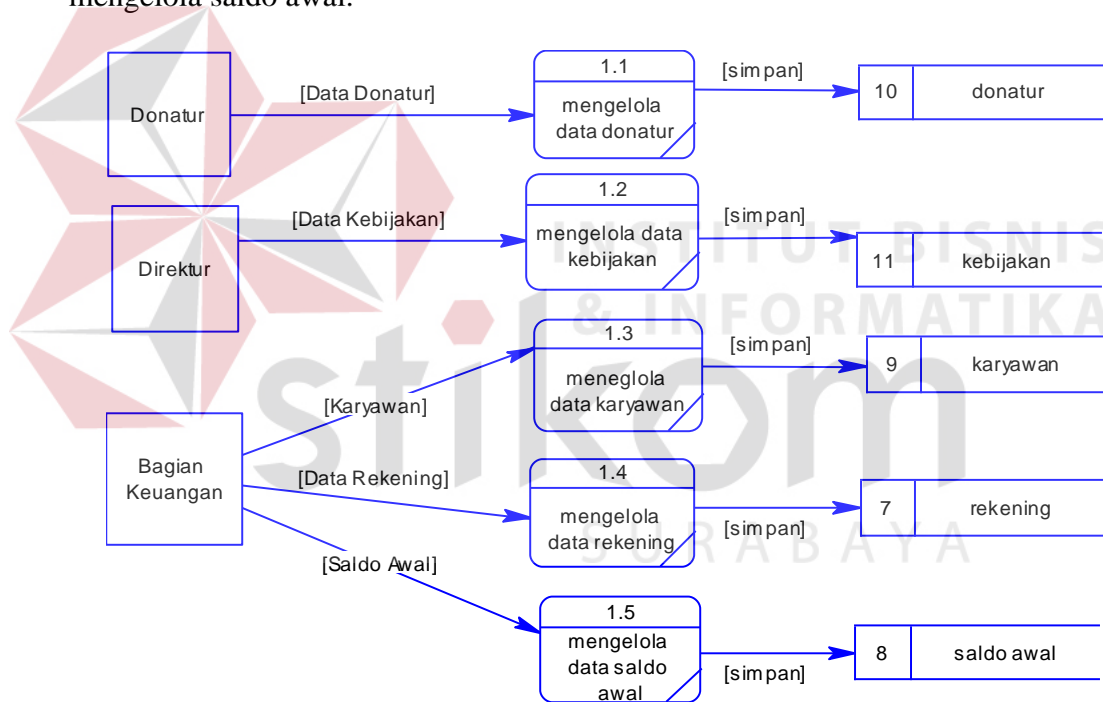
mengelola saldo awal.

Donatur

[Data Donatur]

1.1

mengelola data donatur

[simpan]

10 | donatur

Direktur

[Data Kebijakan]

1.2

mengelola data kebijakan

[simpan]

11 | kebijakan

1.3

meneglola data karyawan

[simpan]

9 | karyawan

Bagian Keuangan

[Karyawan]

[Data Rekening]

1.4

mengelola data rekening

[simpan]

7 | rekening

[Saldo Awal]

1.5

mengelola data saldo awal

[simpan]

8 | saldo awal

INSTITUT BISNIS & INFORMATIKA

stikom

SURABAYA